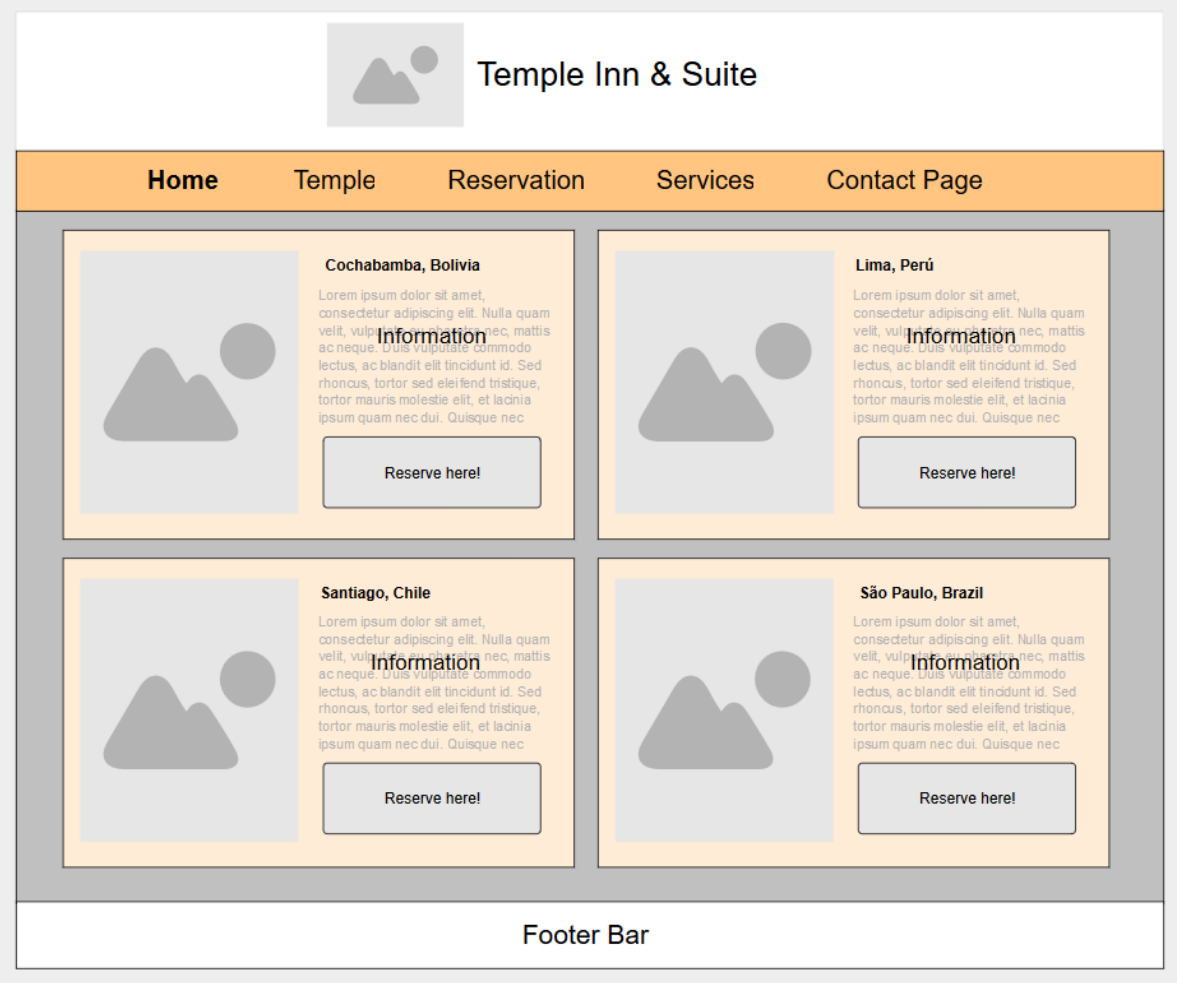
Temple Inn & Suite

Home Temple Reservation Services Contact Page

Cochabamba, Bolivia

Information

Lorem ipsum dolor sit amet, consectetur adipiscing elit. Nulla quam velit, vulputate eu pharetra nec, mattis ac neque. Duis vulputate commodo lectus, ac blandit elit tincidunt id. Sed rhoncus, tortor sed eleifend tristique, tortor mauris molestie elit, et lacinia ipsum quam nec dui. Quisque nec

Reserve here!

Lima, Perú

Information

Lorem ipsum dolor sit amet, consectetur adipiscing elit. Nulla quam velit, vulputate eu pharetra nec, mattis ac neque. Duis vulputate commodo lectus, ac blandit elit tincidunt id. Sed rhoncus, tortor sed eleifend tristique, tortor mauris molestie elit, et lacinia ipsum quam nec dui. Quisque nec

Reserve here!

Santiago, Chile

Information

Lorem ipsum dolor sit amet, consectetur adipiscing elit. Nulla quam velit, vulputate eu pharetra nec, mattis ac neque. Duis vulputate commodo lectus, ac blandit elit tincidunt id. Sed rhoncus, tortor sed eleifend tristique, tortor mauris molestie elit, et lacinia ipsum quam nec dui. Quisque nec

Reserve here!

São Paulo, Brazil

Information

Lorem ipsum dolor sit amet, consectetur adipiscing elit. Nulla quam velit, vulputate eu pharetra nec, mattis ac neque. Duis vulputate commodo lectus, ac blandit elit tincidunt id. Sed rhoncus, tortor sed eleifend tristique, tortor mauris molestie elit, et lacinia ipsum quam nec dui. Quisque nec

Reserve here!

Footer Bar